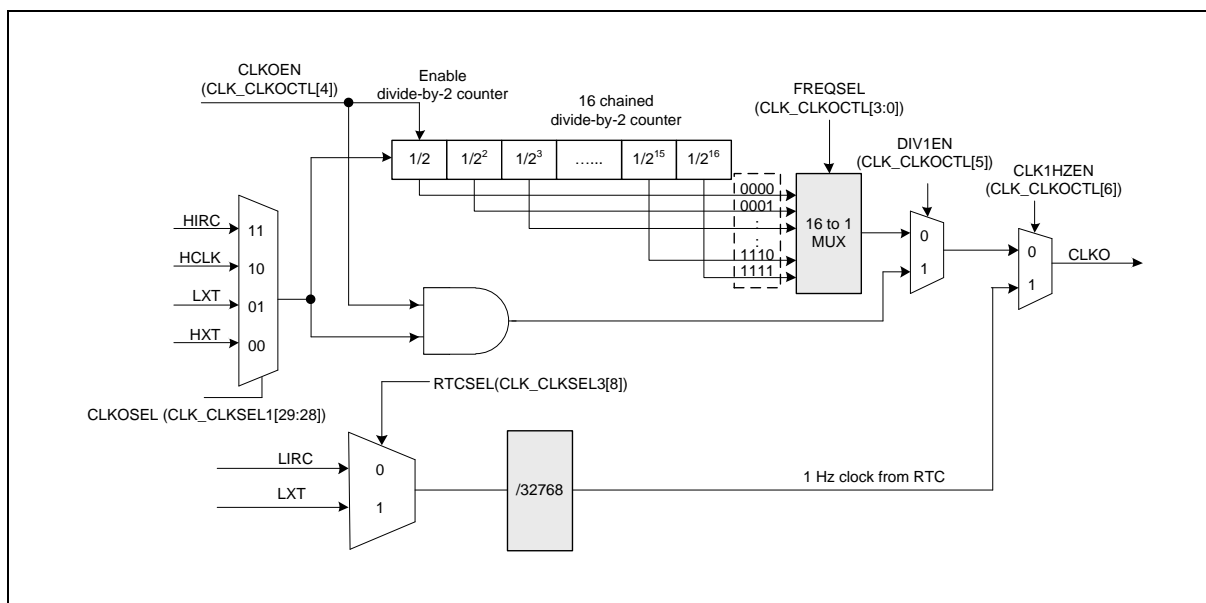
CLKOEN
(CLK_CLKOCTL[4])

Enable
divide-by-2 counter

16 chained
divide-by-2 counter

FREQSEL
(CLK_CLKOCTL[3:0])

| 1/2 | $1/2^2$ | $1/2^3$ | …… | $1/2^{15}$ | $1/2^{16}$ |
|---|---|---|---|---|---|

DIV1EN
(CLK_CLKOCTL[5])

CLK1HZEN
(CLK_CLKOCTL[6])

0000
0001
:
:
1110
1111

16 to 1
MUX

0
1

0
1

CLKO

HIRC
HCLK
LXT
HXT

11
10
01
00

CLKOSEL (CLK_CLKSEL1[29:28])

RTCSEL(CLK_CLKSEL3[8])

LIRC
LXT

0
1

/32768

1 Hz clock from RTC